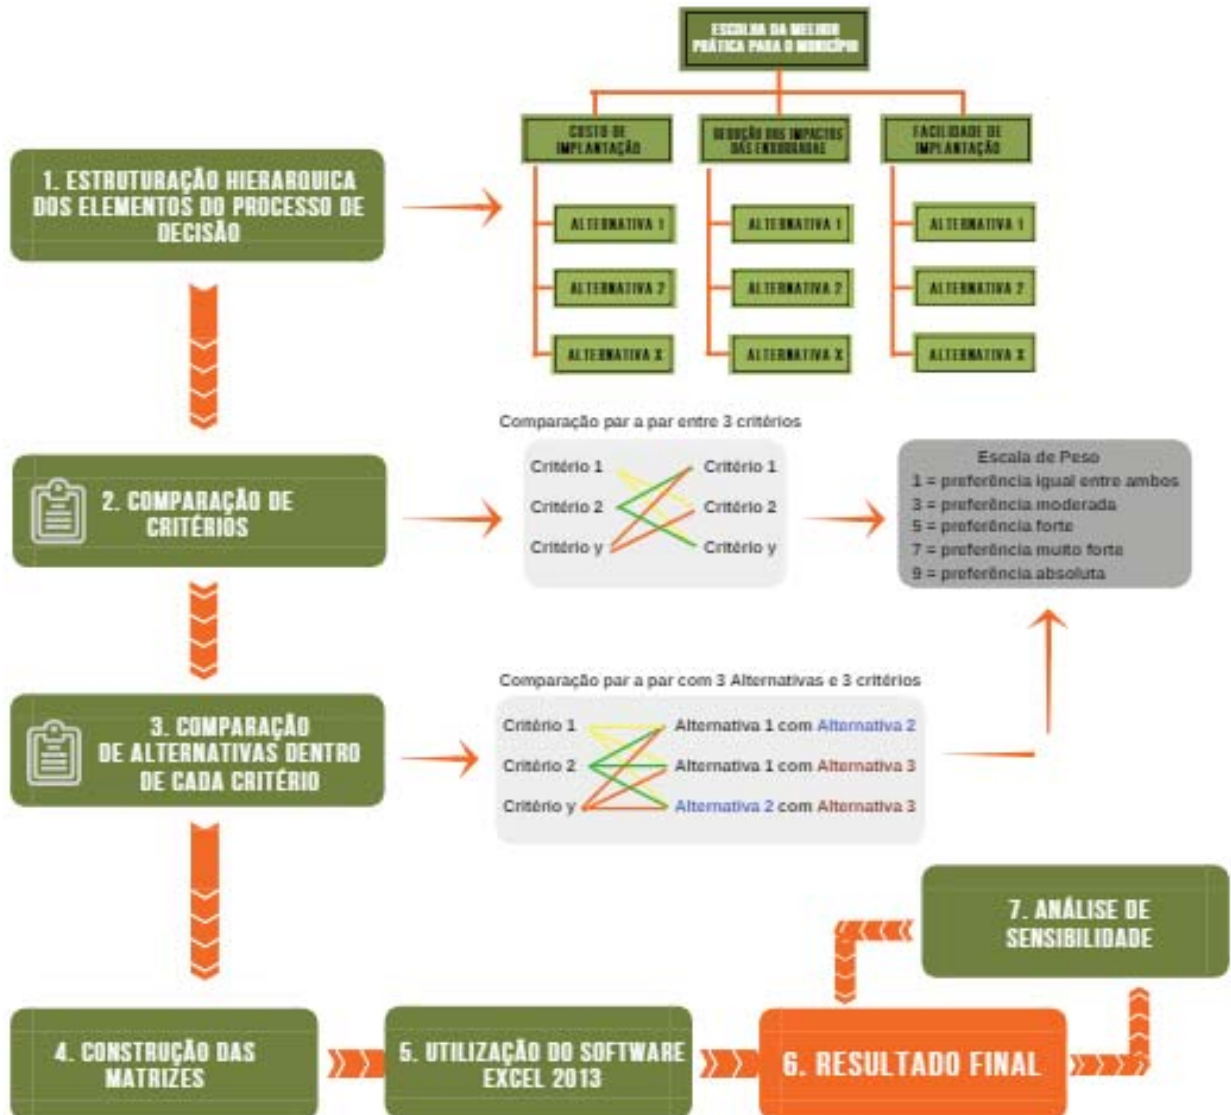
ESCOLHA DA MELHOR PRÁTICA PARA O MUNICÍPIO

CUSTO DE IMPLANTAÇÃO

REDUÇÃO DOS IMPACTOS DAS ENXURRADAS

FACILIDADE DE IMPLANTAÇÃO

1. ESTRUTURAÇÃO HIERARQUICA DOS ELEMENTOS DO PROCESSO DE DECISÃO

ALTERNATIVA 1

ALTERNATIVA 2

ALTERNATIVA X

ALTERNATIVA 1

ALTERNATIVA 2

ALTERNATIVA X

ALTERNATIVA 1

ALTERNATIVA 2

ALTERNATIVA X

Comparação par a par entre 3 critérios

2. COMPARAÇÃO DE CRITÉRIOS

Critério 1
Critério 2
Critério y

Critério 1
Critério 2
Critério y

Escala de Peso
1 = preferência igual entre ambos
3 = preferência moderada
5 = preferência forte
7 = preferência muito forte
9 = preferência absoluta

Comparação par a par com 3 Alternativas e 3 critérios

3. COMPARAÇÃO DE ALTERNATIVAS DENTRO DE CADA CRITÉRIO

Critério 1
Critério 2
Critério y

Alternativa 1 com Alternativa 2
Alternativa 1 com Alternativa 3
Alternativa 2 com Alternativa 3

7. ANÁLISE DE SENSIBILIDADE

4. CONSTRUÇÃO DAS MATRIZES

5. UTILIZAÇÃO DO SOFTWARE EXCEL 2013

6. RESULTADO FINAL